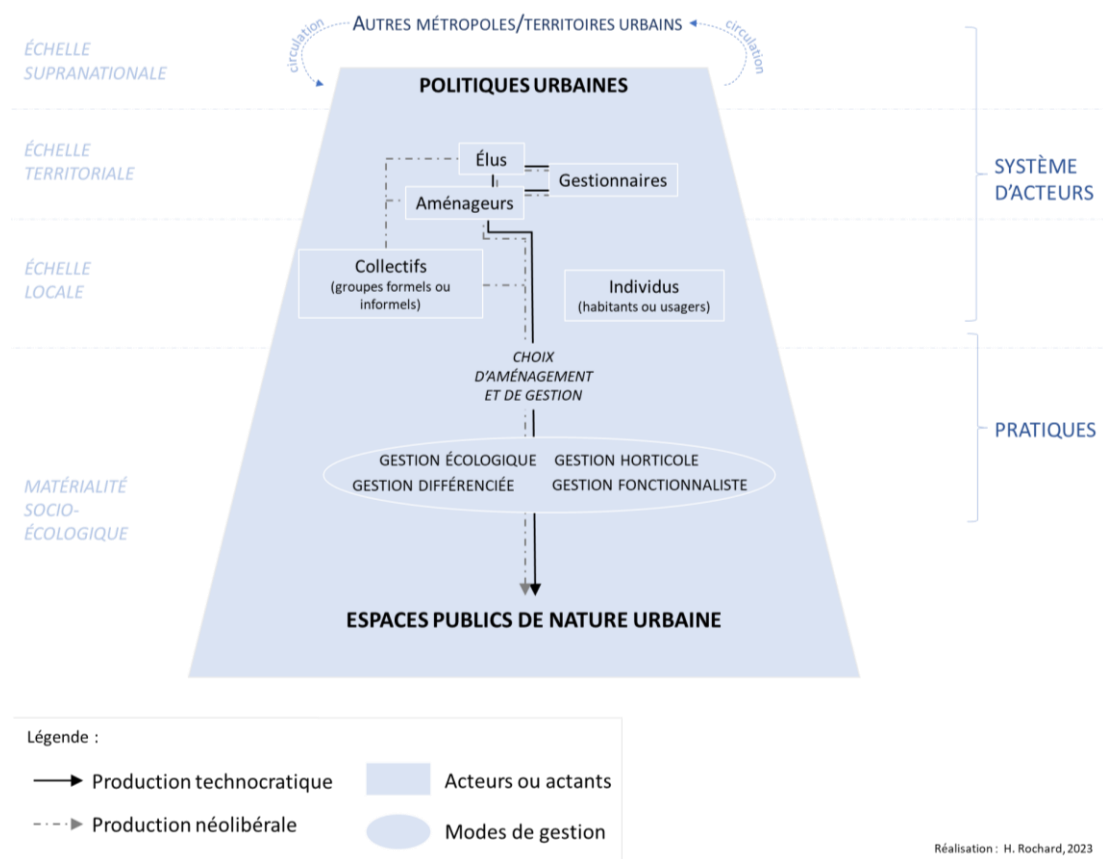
circulation
AUTRES MÉTROPOLES/TERRITOIRES URBAINS
circulation

ÉCHELLE SUPRANATIONALE

POLITIQUES URBAINES

ÉCHELLE TERRITORIALE

Élus
Gestionnaires
Aménageurs

SYSTÈME D'ACTEURS

ÉCHELLE LOCALE

Collectifs
(groupes formels ou informels)

Individus
(habitants ou usagers)

CHOIX D'AMÉNAGEMENT ET DE GESTION

PRATIQUES

GESTION ÉCOLOGIQUE
GESTION HORTICOLE
GESTION DIFFÉRENCIÉE
GESTION FONCTIONNALISTE

MATÉRIALITÉ SOCIO-ÉCOLOGIQUE

ESPACES PUBLICS DE NATURE URBAINE

Légende :
Production technocratique
Production néolibérale
Acteurs ou actants
Modes de gestion

Réalisation : H. Rochard, 2023